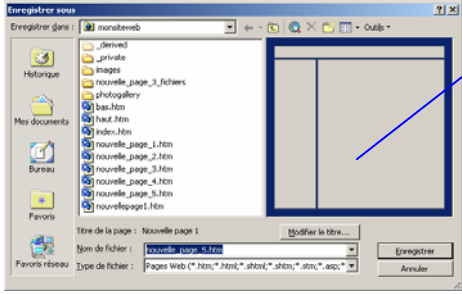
Enregistrer sous
?
X
Enregistrer dans :
monsiteweb
Outils
Historique
Mes documents
Bureau
Favoris
Favoris réseau
_derived
_private
images
nouvelle_page_3_fichiers
photogallery
bas.htm
haut.htm
index.htm
nouvelle_page_1.htm
nouvelle_page_2.htm
nouvelle_page_3.htm
nouvelle_page_4.htm
nouvelle_page_5.htm
nouvellepage1.htm
Titre de la page : Nouvelle page 1
Modifier le titre...
Nom de fichier :
nouvelle_page_5.htm
Enregistrer
Type de fichier :
Pages Web (*.htm;*.html;*.shtml;*.shtm;*.stm;*.asp;*
Annuler